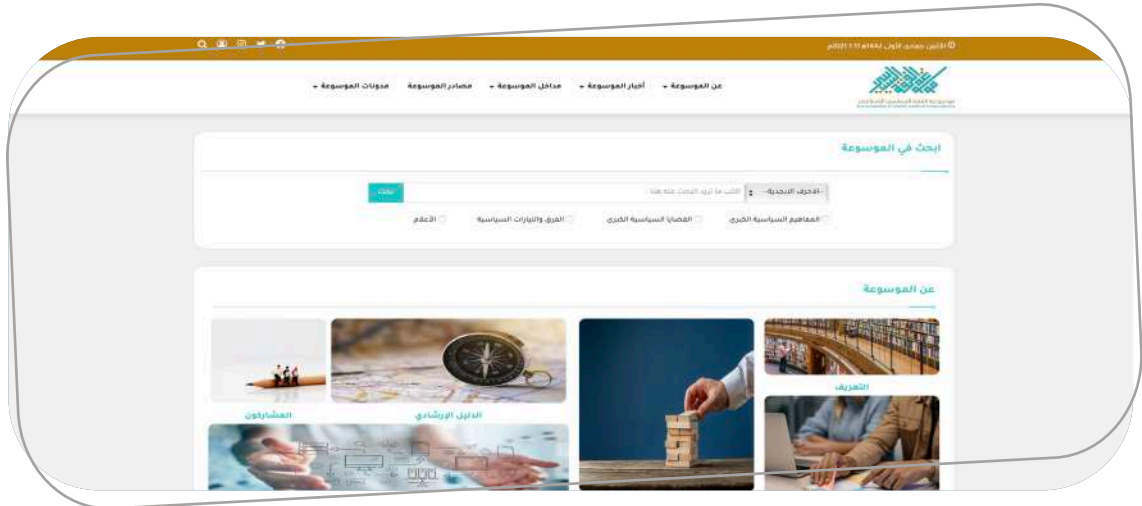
الاثنين جمادى الأولى 1444هـ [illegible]

موسوعة الفقه السياسي الإسلامي

عن الموسوعة ▾ أخبار الموسوعة ▾ مداخل الموسوعة ▾ مصادر الموسوعة مدونات الموسوعة ▾

ابحث في الموسوعة

-الأحرف الأبجدية- اكتب ما تريد البحث عنه هنا بحث

المفاهيم السياسية الكبرى القضايا السياسية الكبرى الفرق والتيارات السياسية الأعلام

عن الموسوعة

التعريف الدليل الإرشادي المشاركون